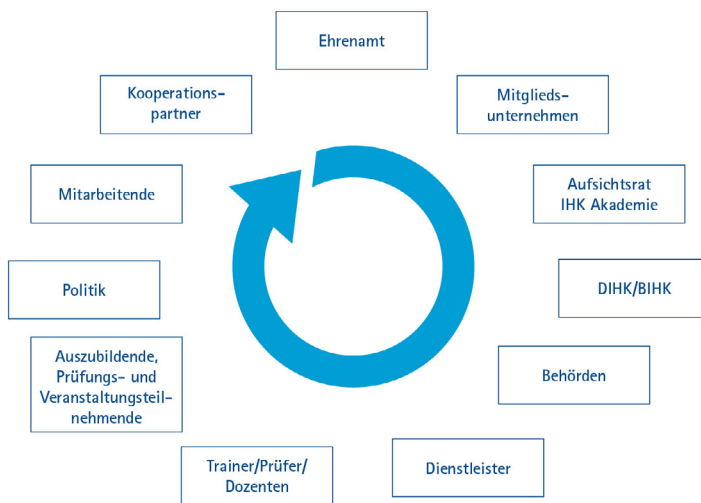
Ehrenamt

Mitgliedsunternehmen

Aufsichtsrat IHK Akademie

DIHK/BIHK

Behörden

Dienstleister

Trainer/Prüfer/ Dozenten

Auszubildende, Prüfungs- und Veranstaltungsteilnehmende

Politik

Mitarbeitende

Kooperationspartner